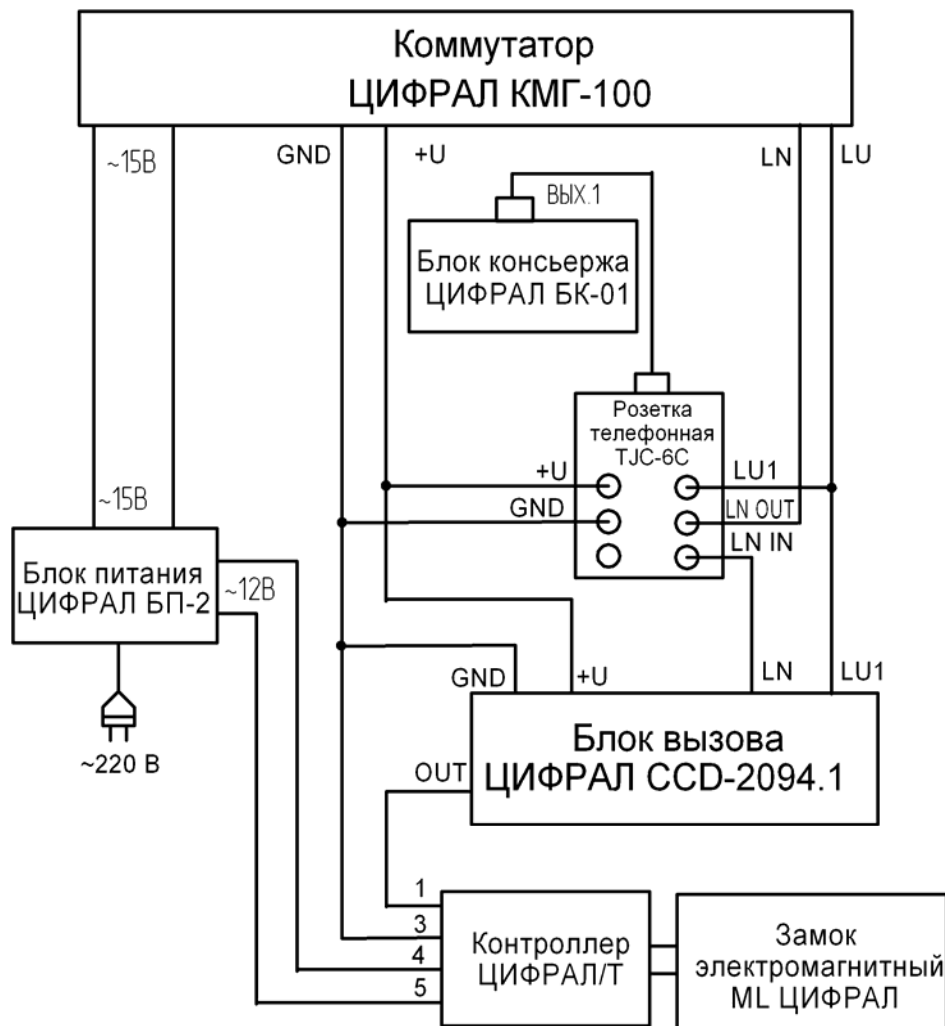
Коммутатор
ЦИФРАЛ КМГ-100

~15В
GND
+U
LN
LU

ВЫХ.1

Блок консьержа
ЦИФРАЛ БК-01

Розетка
телефонная
TJC-6C

+U
GND
LU1
LN OUT
LN IN

~15В

Блок питания
ЦИФРАЛ БП-2

~12В

~220 В

GND
+U
LN
LU1

Блок вызова
ЦИФРАЛ CCD-2094.1

OUT

1
3
4
5

Контроллер
ЦИФРАЛ/Т

Замок
электромагнитный
ML ЦИФРАЛ